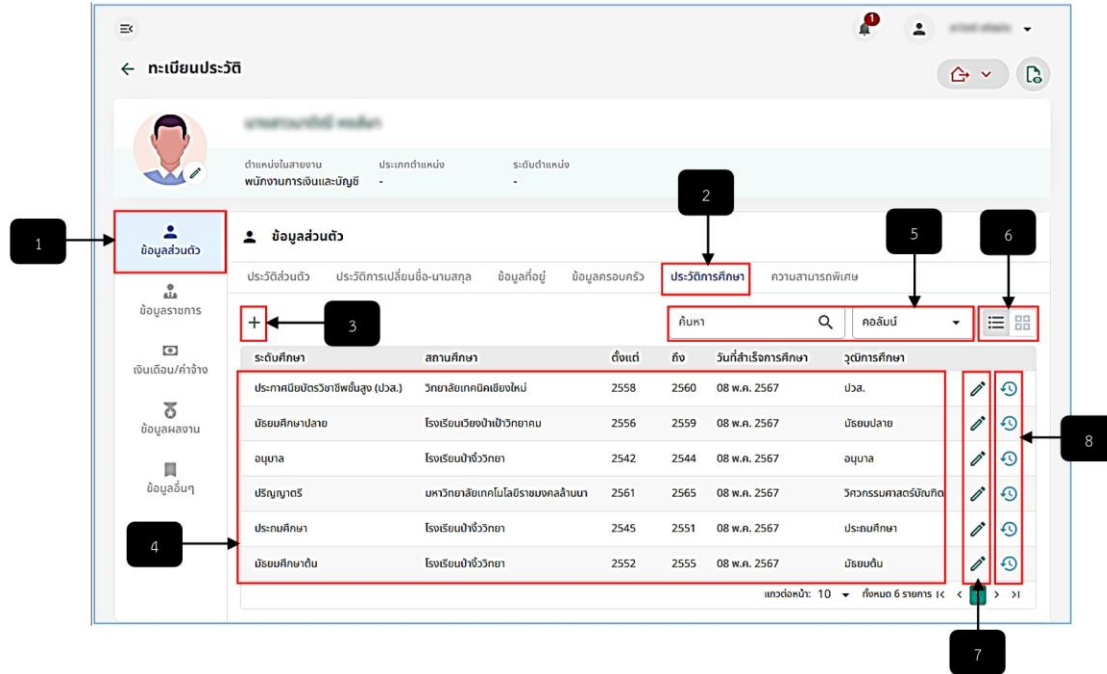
1

2

3

4

5

6

7

8

1

ทะเบียนประวัติ

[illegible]

ตำแหน่งในสายงาน
พนักงานการเงินและบัญชี

ประเภทตำแหน่ง
-

ระดับตำแหน่ง
-

ข้อมูลส่วนตัว

ข้อมูลราชการ

เงินเดือน/ค่าจ้าง

ข้อมูลผลงาน

ข้อมูลอื่นๆ

ข้อมูลส่วนตัว

ประวัติส่วนตัว | ประวัติการเปลี่ยนชื่อ-นามสกุล | ข้อมูลที่อยู่ | ข้อมูลครอบครัว | ประวัติการศึกษา | ความสามารถพิเศษ

+

ค้นหา

คอลัมน์

| ระดับศึกษา | สถานศึกษา | ตั้งแต่ | ถึง | วันที่สำเร็จการศึกษา | วุฒิการศึกษา |
|---|---|---|---|---|---|
| ประกาศนียบัตรวิชาชีพชั้นสูง (ปวส.) | วิทยาลัยเทคนิคเชียงใหม่ | 2558 | 2560 | 08 พ.ค. 2567 | ปวส. |
| มัธยมศึกษาปลาย | โรงเรียนเวียงป่าเป้าวิทยาคม | 2556 | 2559 | 08 พ.ค. 2567 | มัธยมปลาย |
| อนุบาล | โรงเรียนบ้านจิ้งวิทยา | 2542 | 2544 | 08 พ.ค. 2567 | อนุบาล |
| ปริญญาตรี | มหาวิทยาลัยเทคโนโลยีราชมงคลล้านนา | 2561 | 2565 | 08 พ.ค. 2567 | วิศวกรรมศาสตร์บัณฑิต |
| ประถมศึกษา | โรงเรียนบ้านจิ้งวิทยา | 2545 | 2551 | 08 พ.ค. 2567 | ประถมศึกษา |
| มัธยมศึกษาต้น | โรงเรียนบ้านจิ้งวิทยา | 2552 | 2555 | 08 พ.ค. 2567 | มัธยมต้น |

แถวต่อหน้า: 10 ทั้งหมด 6 รายการ 1